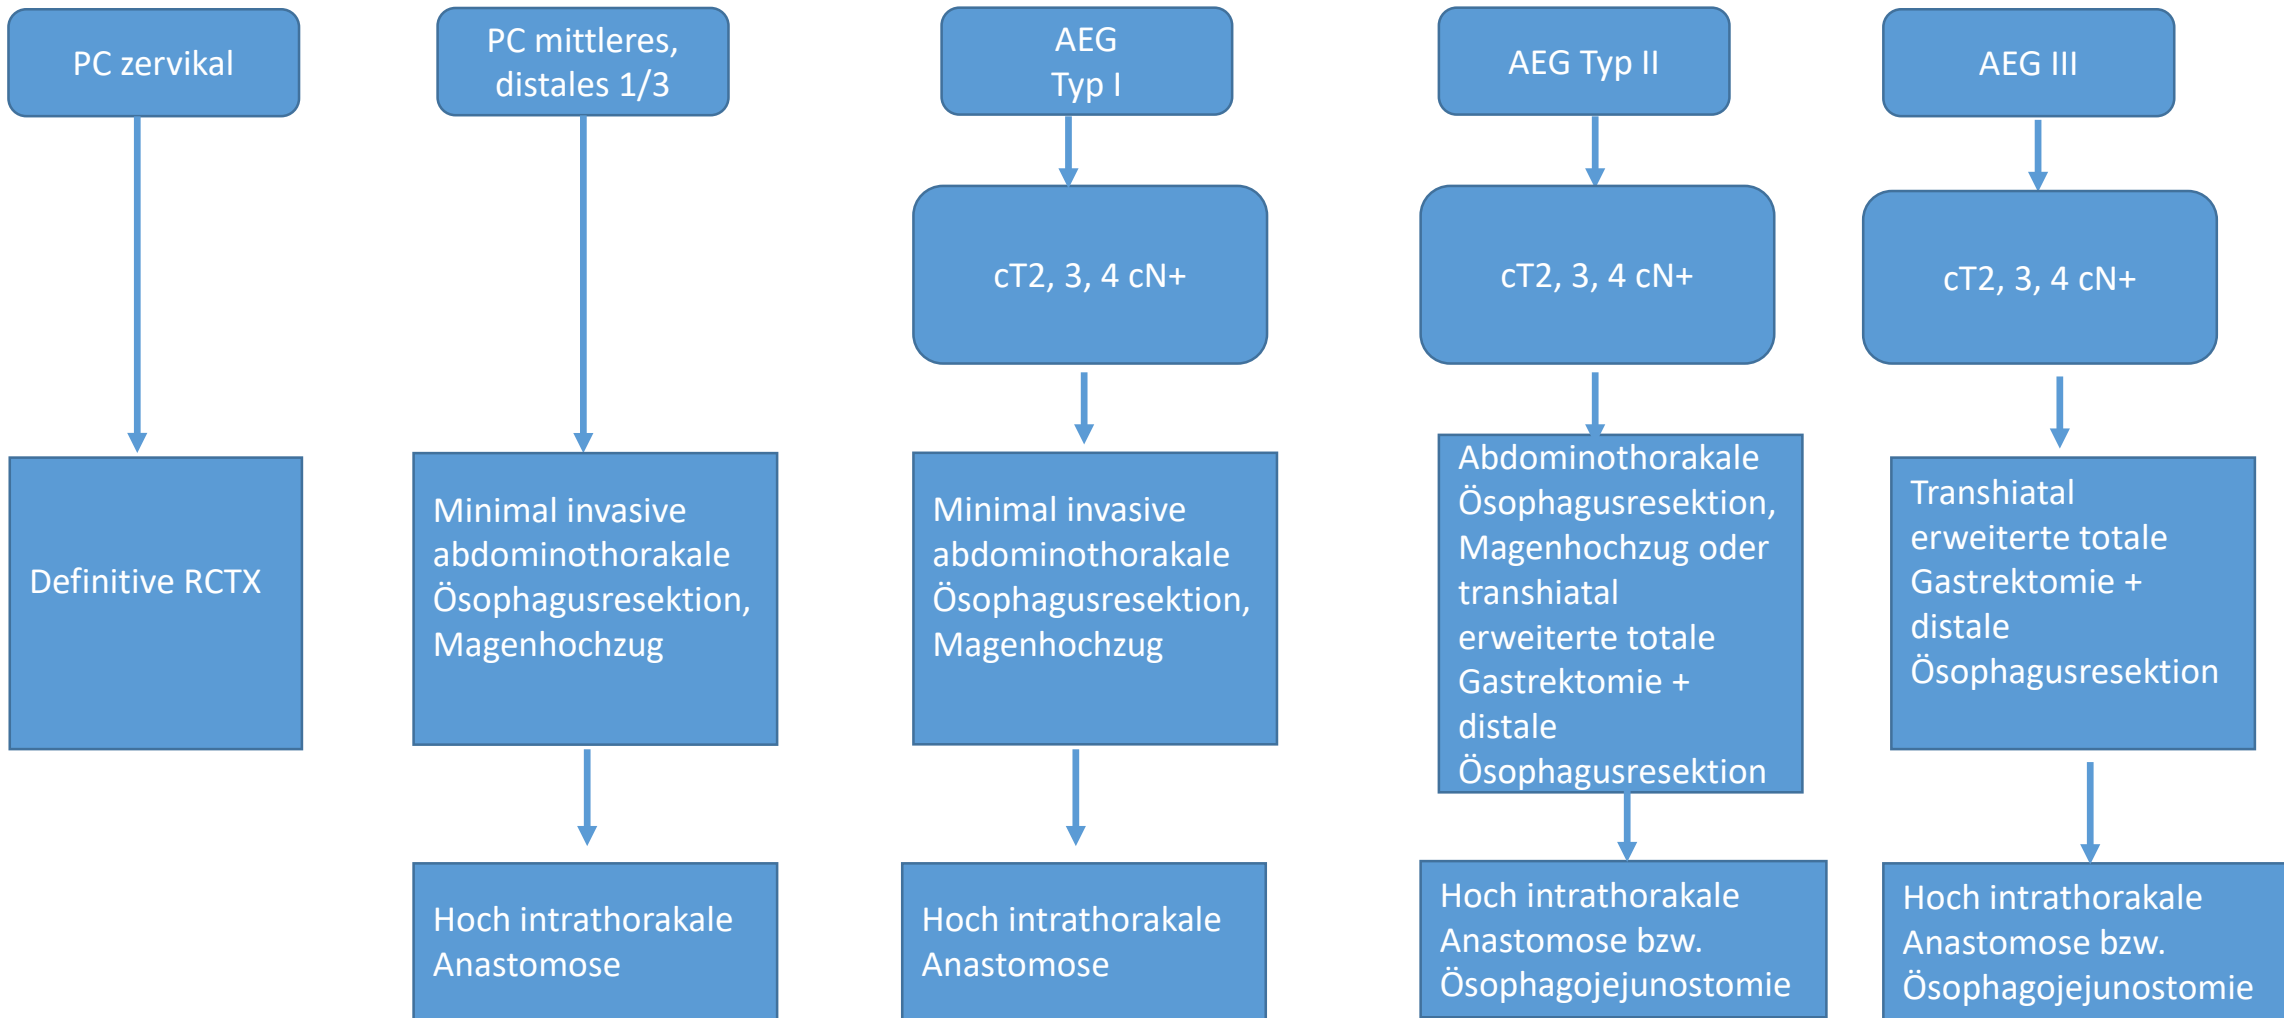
PC zervikal

Definitive RCTX

PC mittleres, distales 1/3

Minimal invasive abdominothorakale Ösophagusresektion, Magenhochzug

Hoch intrathorakale Anastomose

AEG Typ I

cT2, 3, 4 cN+

Minimal invasive abdominothorakale Ösophagusresektion, Magenhochzug

Hoch intrathorakale Anastomose

AEG Typ II

cT2, 3, 4 cN+

Abdominothorakale Ösophagusresektion, Magenhochzug oder transhiatal erweiterte totale Gastrektomie + distale Ösophagusresektion

Hoch intrathorakale Anastomose bzw. Ösophagojejunostomie

AEG III

cT2, 3, 4 cN+

Transhiatal erweiterte totale Gastrektomie + distale Ösophagusresektion

Hoch intrathorakale Anastomose bzw. Ösophagojejunostomie